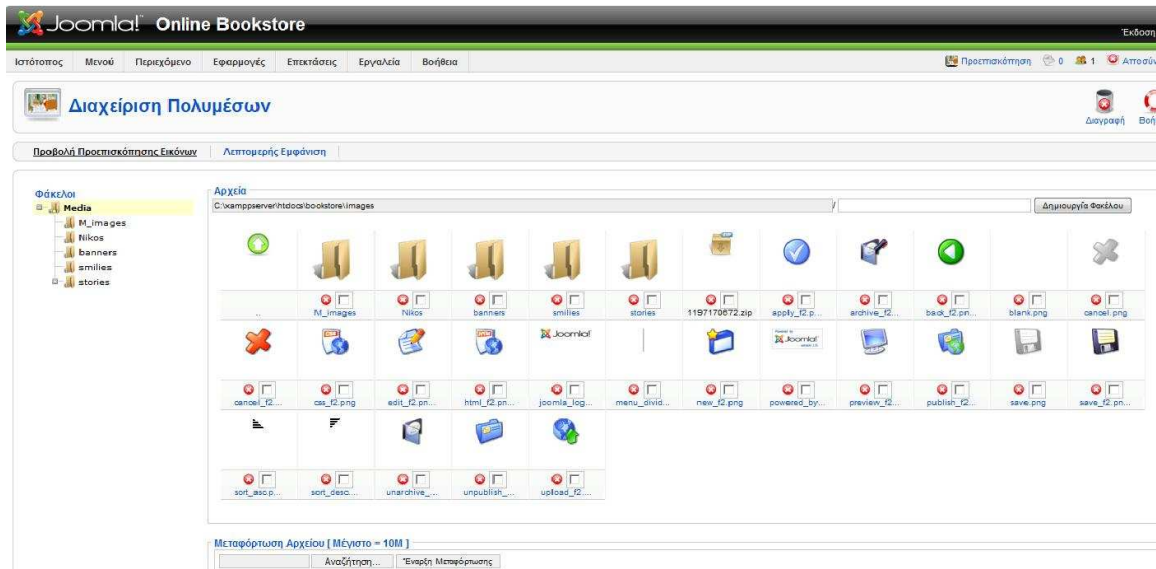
Joomla! Online Bookstore

Έκδοση

Ιστότοπος Μενού Περιεχόμενο Εφαρμογές Επεκτάσεις Εργαλεία Βοήθεια

Προεπισκόπηση 0 1 Αποσύν

Διαχείριση Πολυμέσων

Διαγραφή Βοή

Προβολή Προεπισκόπησης Εικόνων Λεπτομερής Εμφάνιση

Φάκελοι
Media
M_images
Nikos
banners
smilies
stories

Αρχεία
C:\xamppserver\htdocs\bookstore\images
/
Δημιουργία Φακέλου

..
M_images
Nikos
banners
smilies
stories
1197170672.zip
apply_f2.p...
archive_f2...
back_f2.pn...
blank.png
cancel.png
cancel_f2...
css_f2.png
edit_f2.pn...
html_f2.pn...
Joomla!
joomla_log...
menu_divid...
new_f2.png
Joomla!
powered_by...
preview_f2...
publish_f2...
save.png
save_f2.pn...
sort_asc.p...
sort_desc...
unarchive_...
unpublish_...
upload_f2...

Μεταφόρτωση Αρχείου [ Μέγιστο = 10M ]
Αναζήτηση... Έναρξη Μεταφόρτωσης